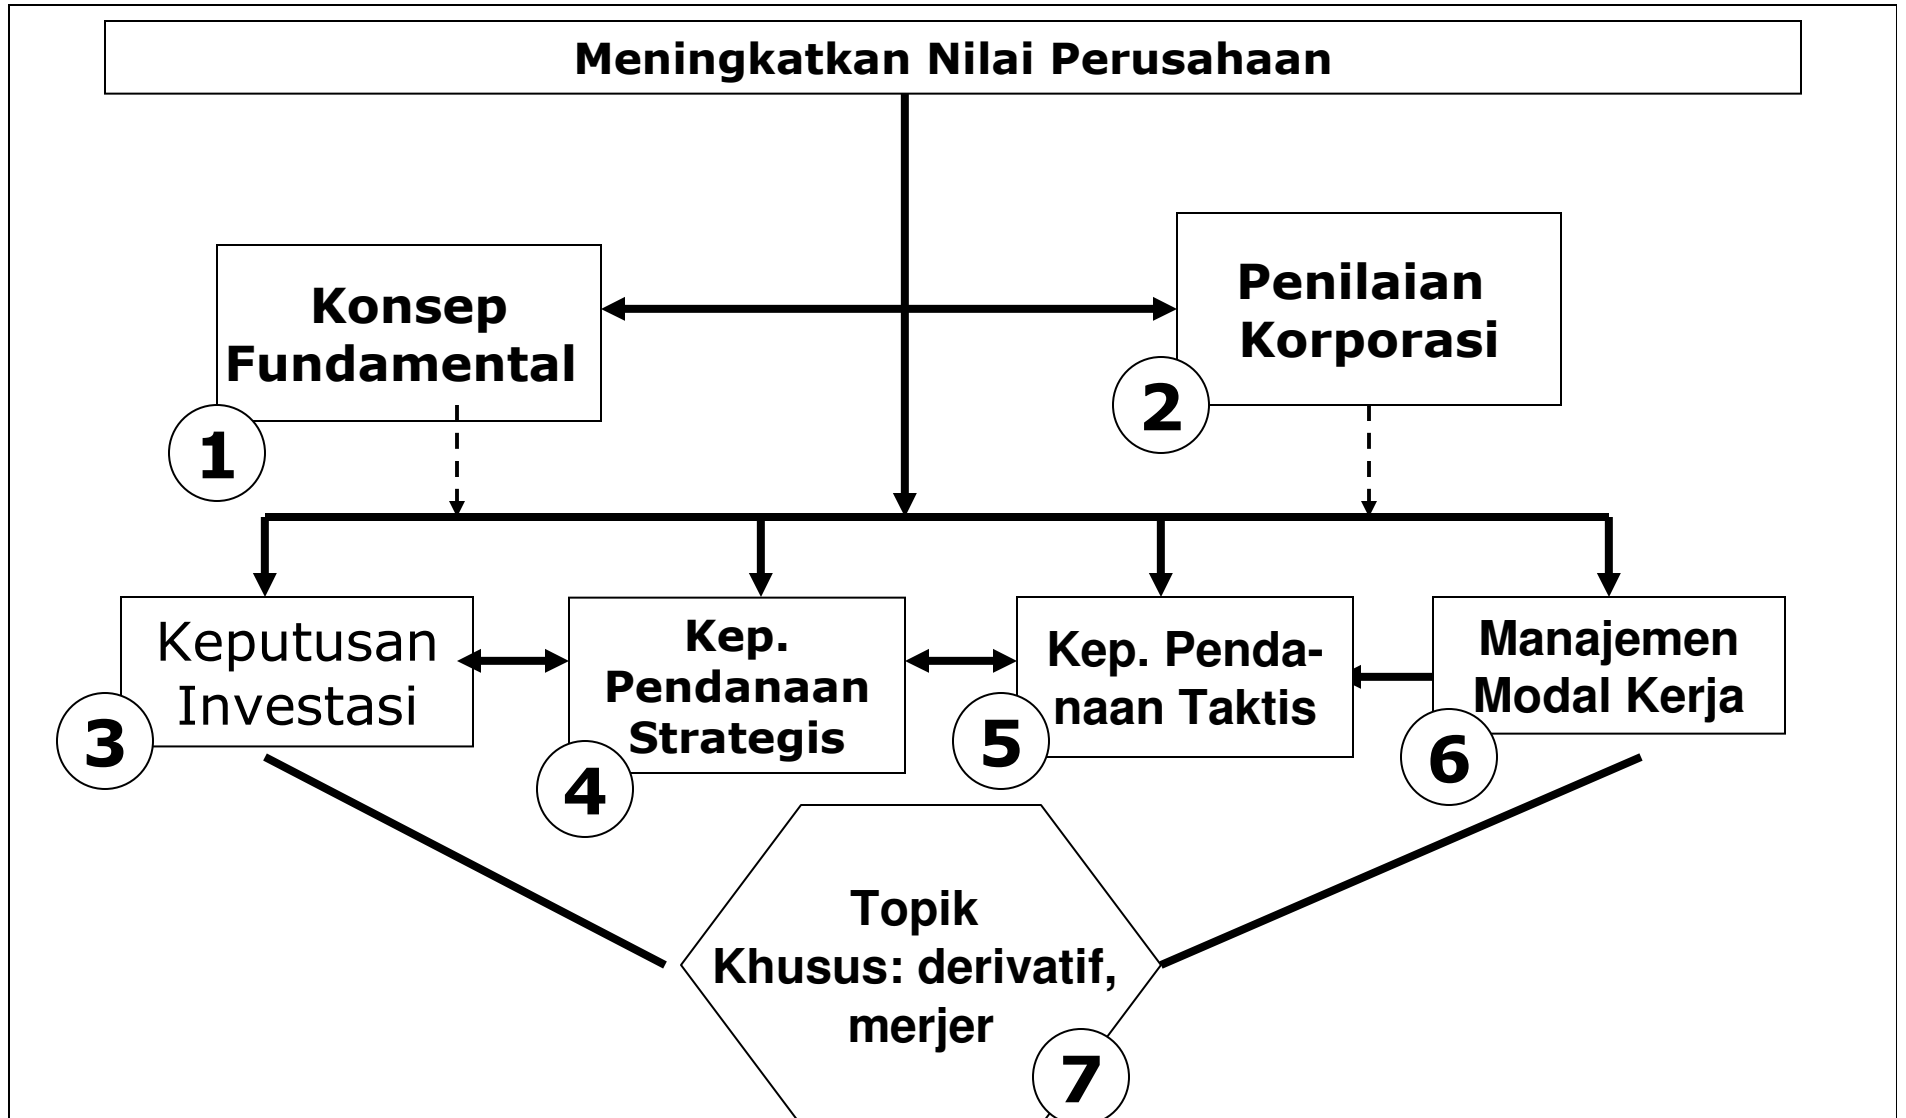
Meningkatkan Nilai Perusahaan

Konsep Fundamental

1

Penilaian Korporasi

2

Keputusan Investasi

3

Kep. Pendanaan Strategis

4

Kep. Penda-naan Taktis

5

Manajemen Modal Kerja

6

Topik Khusus: derivatif, merjer

7